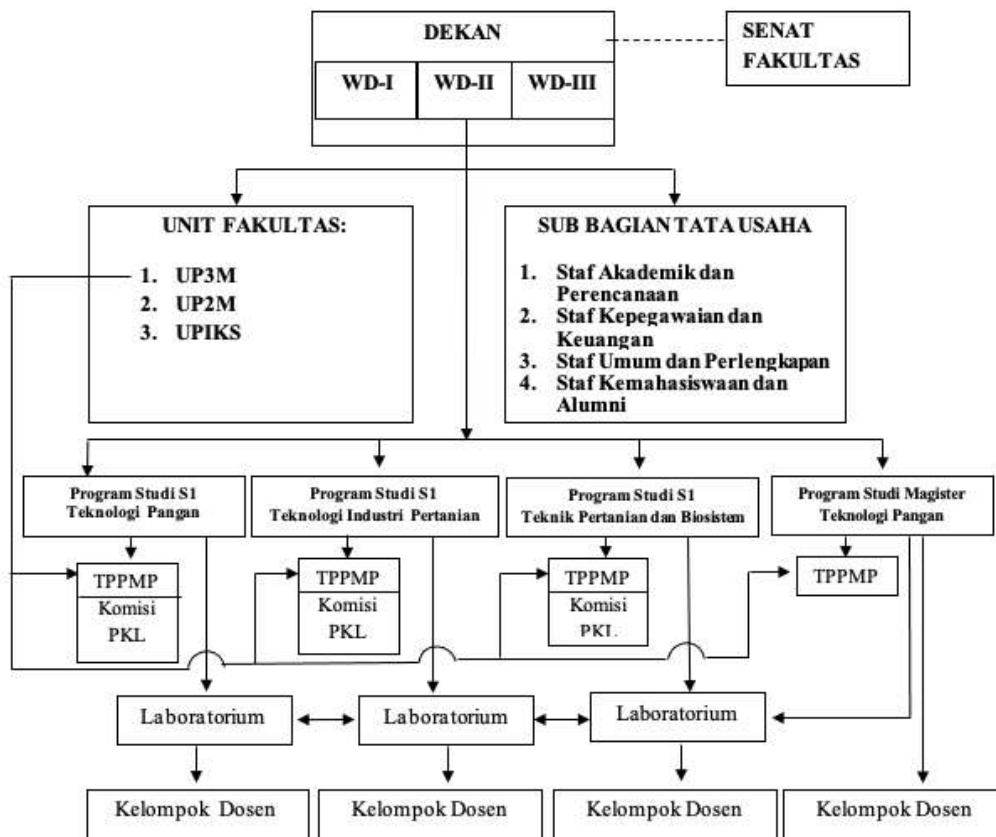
DEKAN

WD-I
WD-II
WD-III

SENAT FAKULTAS

UNIT FAKULTAS:
1. UP3M
2. UP2M
3. UPIKS

SUB BAGIAN TATA USAHA
1. Staf Akademik dan Perencanaan
2. Staf Kepegawaian dan Keuangan
3. Staf Umum dan Perlengkapan
4. Staf Kemahasiswaan dan Alumni

Program Studi S1 Teknologi Pangan
Program Studi S1 Teknologi Industri Pertanian
Program Studi S1 Teknik Pertanian dan Biosistem
Program Studi Magister Teknologi Pangan

TPPMP
Komisi PKL

TPPMP
Komisi PKL

TPPMP
Komisi PKL

TPPMP

Laboratorium
Laboratorium
Laboratorium

Kelompok Dosen
Kelompok Dosen
Kelompok Dosen
Kelompok Dosen